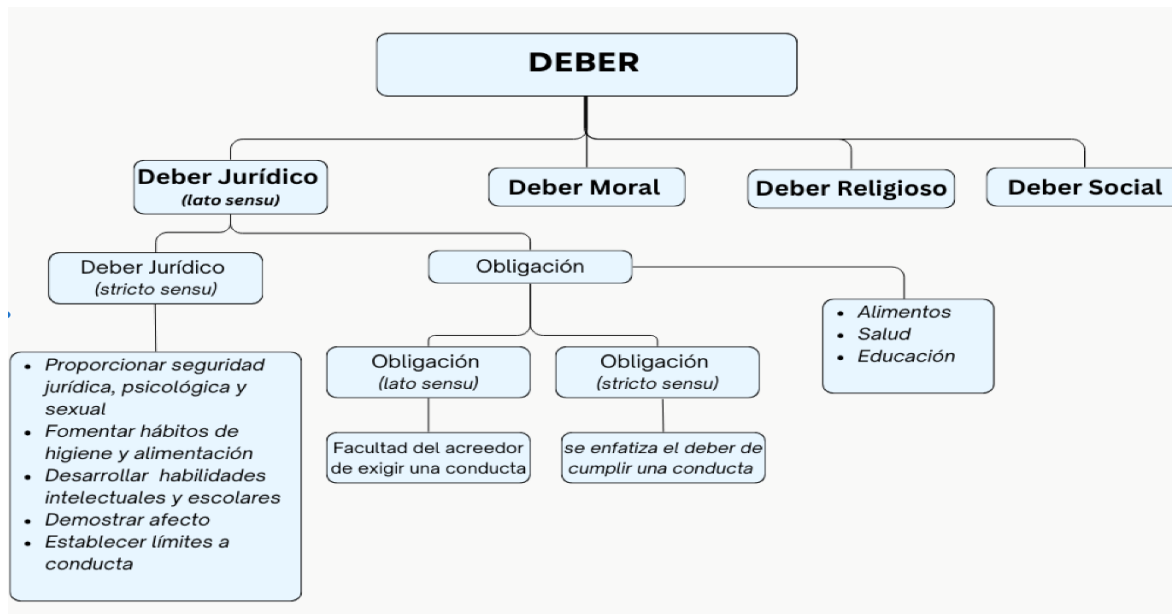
DEBER

Deber Jurídico
(lato sensu)

Deber Moral

Deber Religioso

Deber Social

Deber Jurídico
(stricto sensu)

Obligación

- Alimentos
- Salud
- Educación

- Proporcionar seguridad jurídica, psicológica y sexual
- Fomentar hábitos de higiene y alimentación
- Desarrollar habilidades intelectuales y escolares
- Demostrar afecto
- Establecer límites a conducta

Obligación
(lato sensu)

Obligación
(stricto sensu)

Facultad del acreedor de exigir una conducta

se enfatiza el deber de cumplir una conducta